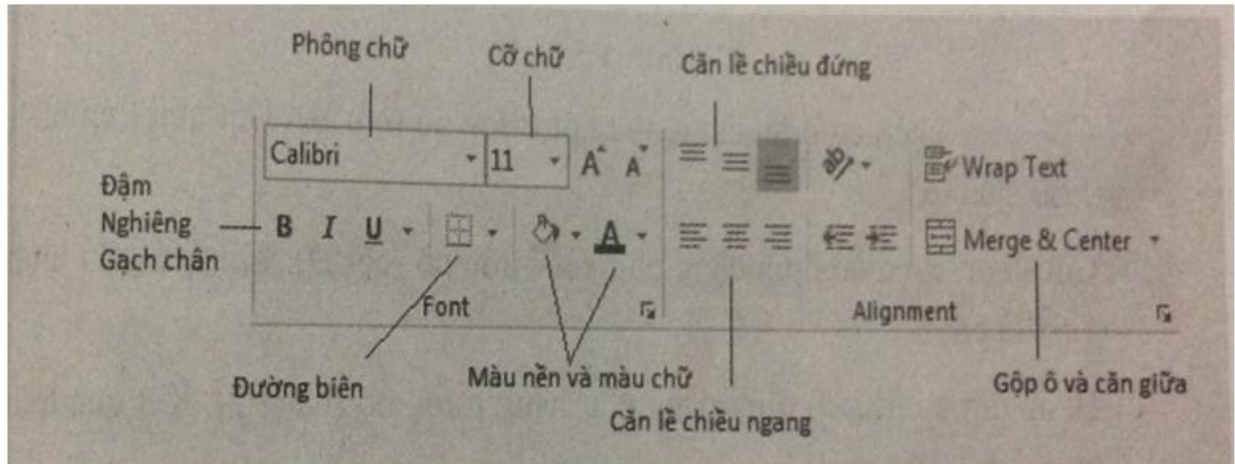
Phông chữ

Cỡ chữ

Căn lề chiều đứng

Calibri

11

A A

Wrap Text

Đậm

Nghiêng

Gạch chân

B I U

Merge & Center

Font

Alignment

Đường biên

Màu nền và màu chữ

Căn lề chiều ngang

Gộp ô và căn giữa